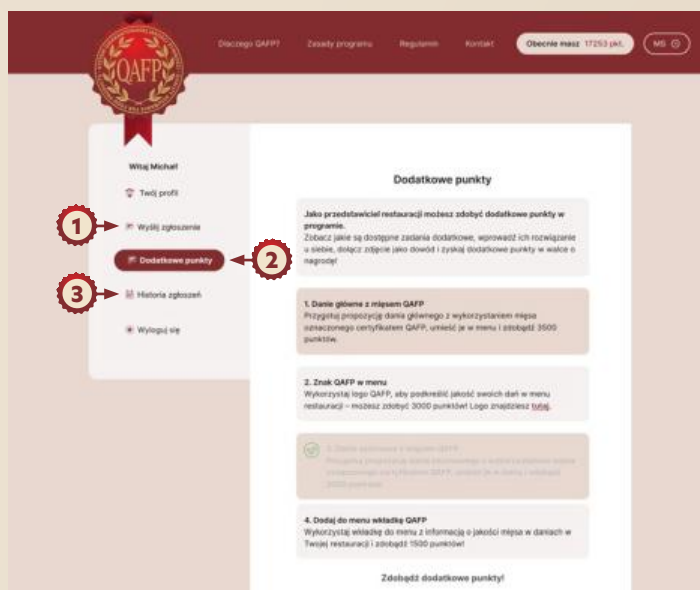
QAFP

Dlaczego QAFP? Zasady programu Regulamin Kontakt Obecnie masz 17253 pkt. MS

Witaj Michał!

Twój profil

1 Wyślij zgłoszenie

Dodatkowe punkty 2

3 Historia zgłoszeń

Wyloguj się

Dodatkowe punkty

Jako przedstawiciel restauracji możesz zdobyć dodatkowe punkty w programie.
Zobacz jakie są dostępne zadania dodatkowe, wprowadź ich rozwiązanie u siebie, dołącz zdjęcie jako dowód i zyskaj dodatkowe punkty w walce o nagrody!

1. Danie główne z mięsem QAFP
Przygotuj propozycję dania głównego z wykorzystaniem mięsa oznaczonego certyfikatem QAFP, umieść je w menu i zdobądź 3500 punktów.

2. Znak QAFP w menu
Wykorzystaj logo QAFP, aby podkreślić jakość swoich dań w menu restauracji – możesz zdobyć 3000 punktów! Logo znajdziesz tutaj.

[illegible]

4. Dodaj do menu wkładkę QAFP
Wykorzystaj wkładkę do menu z informacją o jakości mięsa w daniach w Twojej restauracji i zdobądź 1500 punktów!

Zdobądź dodatkowe punkty!